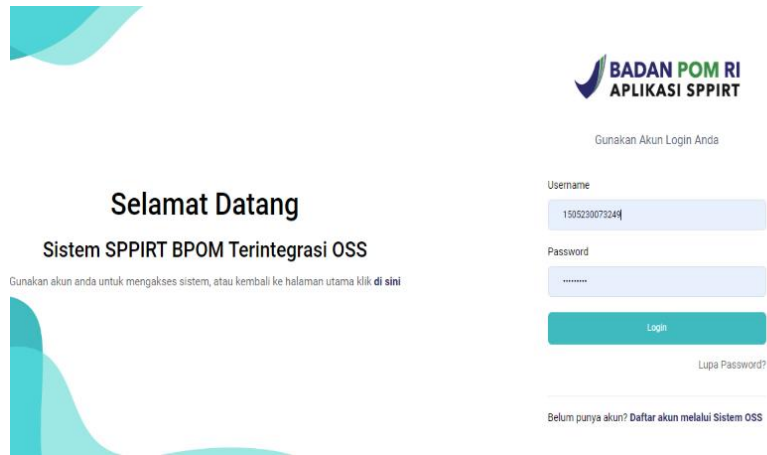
Selamat Datang

Sistem SPPIRT BPOM Terintegrasi OSS

Gunakan akun anda untuk mengakses sistem, atau kembali ke halaman utama klik **di sini**

BADAN POM RI
APLIKASI SPPIRT

Gunakan Akun Login Anda

Username

1505230073249

Password

•••••••••

Login

Lupa Password?

Belum punya akun? **Daftar akun melalui Sistem OSS**